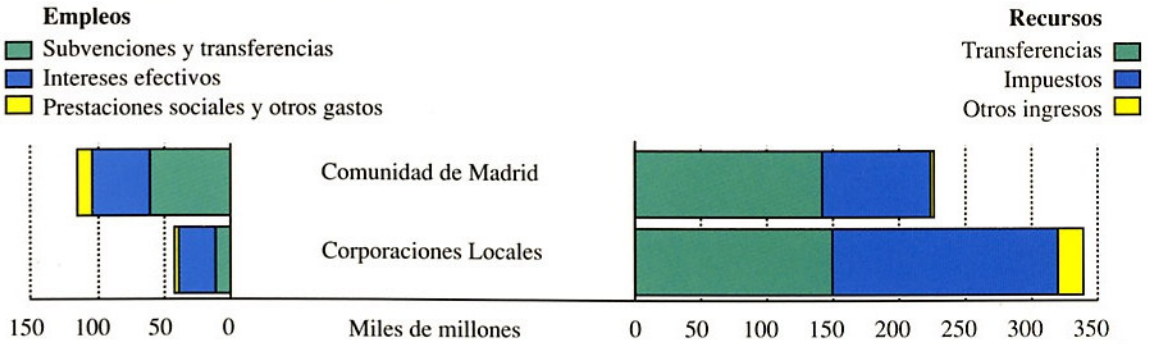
Empleos
Subvenciones y transferencias
Intereses efectivos
Prestaciones sociales y otros gastos

Recursos
Transferencias
Impuestos
Otros ingresos

Comunidad de Madrid

Corporaciones Locales

150 100 50 0

Miles de millones

0 50 100 150 200 250 300 350